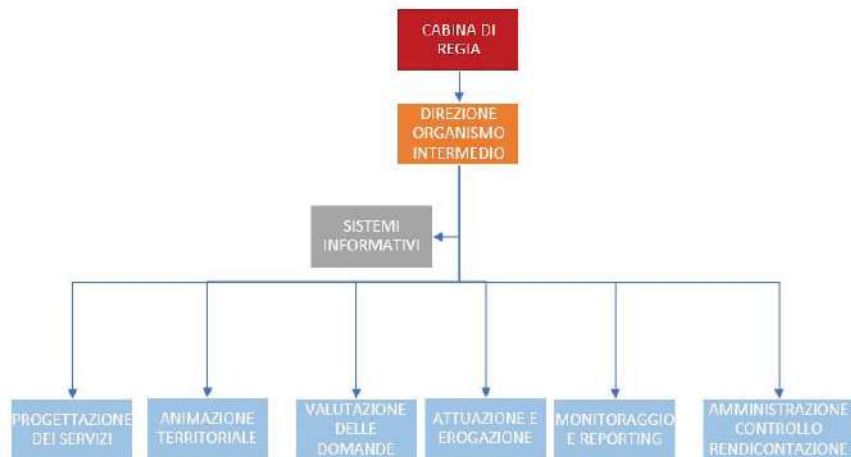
CABINA DI REGIA

DIREZIONE ORGANISMO INTERMEDIO

SISTEMI INFORMATIVI

PROGETTAZIONE DEI SERVIZI

ANIMAZIONE TERRITORIALE

VALUTAZIONE DELLE DOMANDE

ATTUAZIONE E EROGAZIONE

MONITORAGGIO E REPORTING

AMMINISTRAZIONE CONTROLLO RENDICONTAZIONE